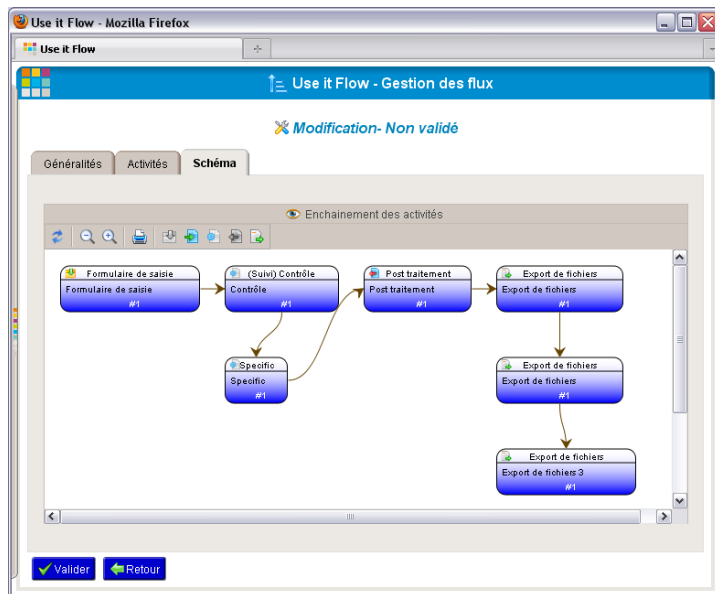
Use it Flow - Mozilla Firefox

Use it Flow

Use it Flow - Gestion des flux

Modification- Non validé

Généralités | Activités | Schéma

Enchainement des activités

Formulaire de saisie
Formulaire de saisie
#1

(Suivi) Contrôle
Contrôle
#1

Post traitement
Post traitement
#1

Export de fichiers
Export de fichiers
#1

Specific
Specific
#1

Export de fichiers
Export de fichiers
#1

Export de fichiers
Export de fichiers 3
#1

Valider | Retour